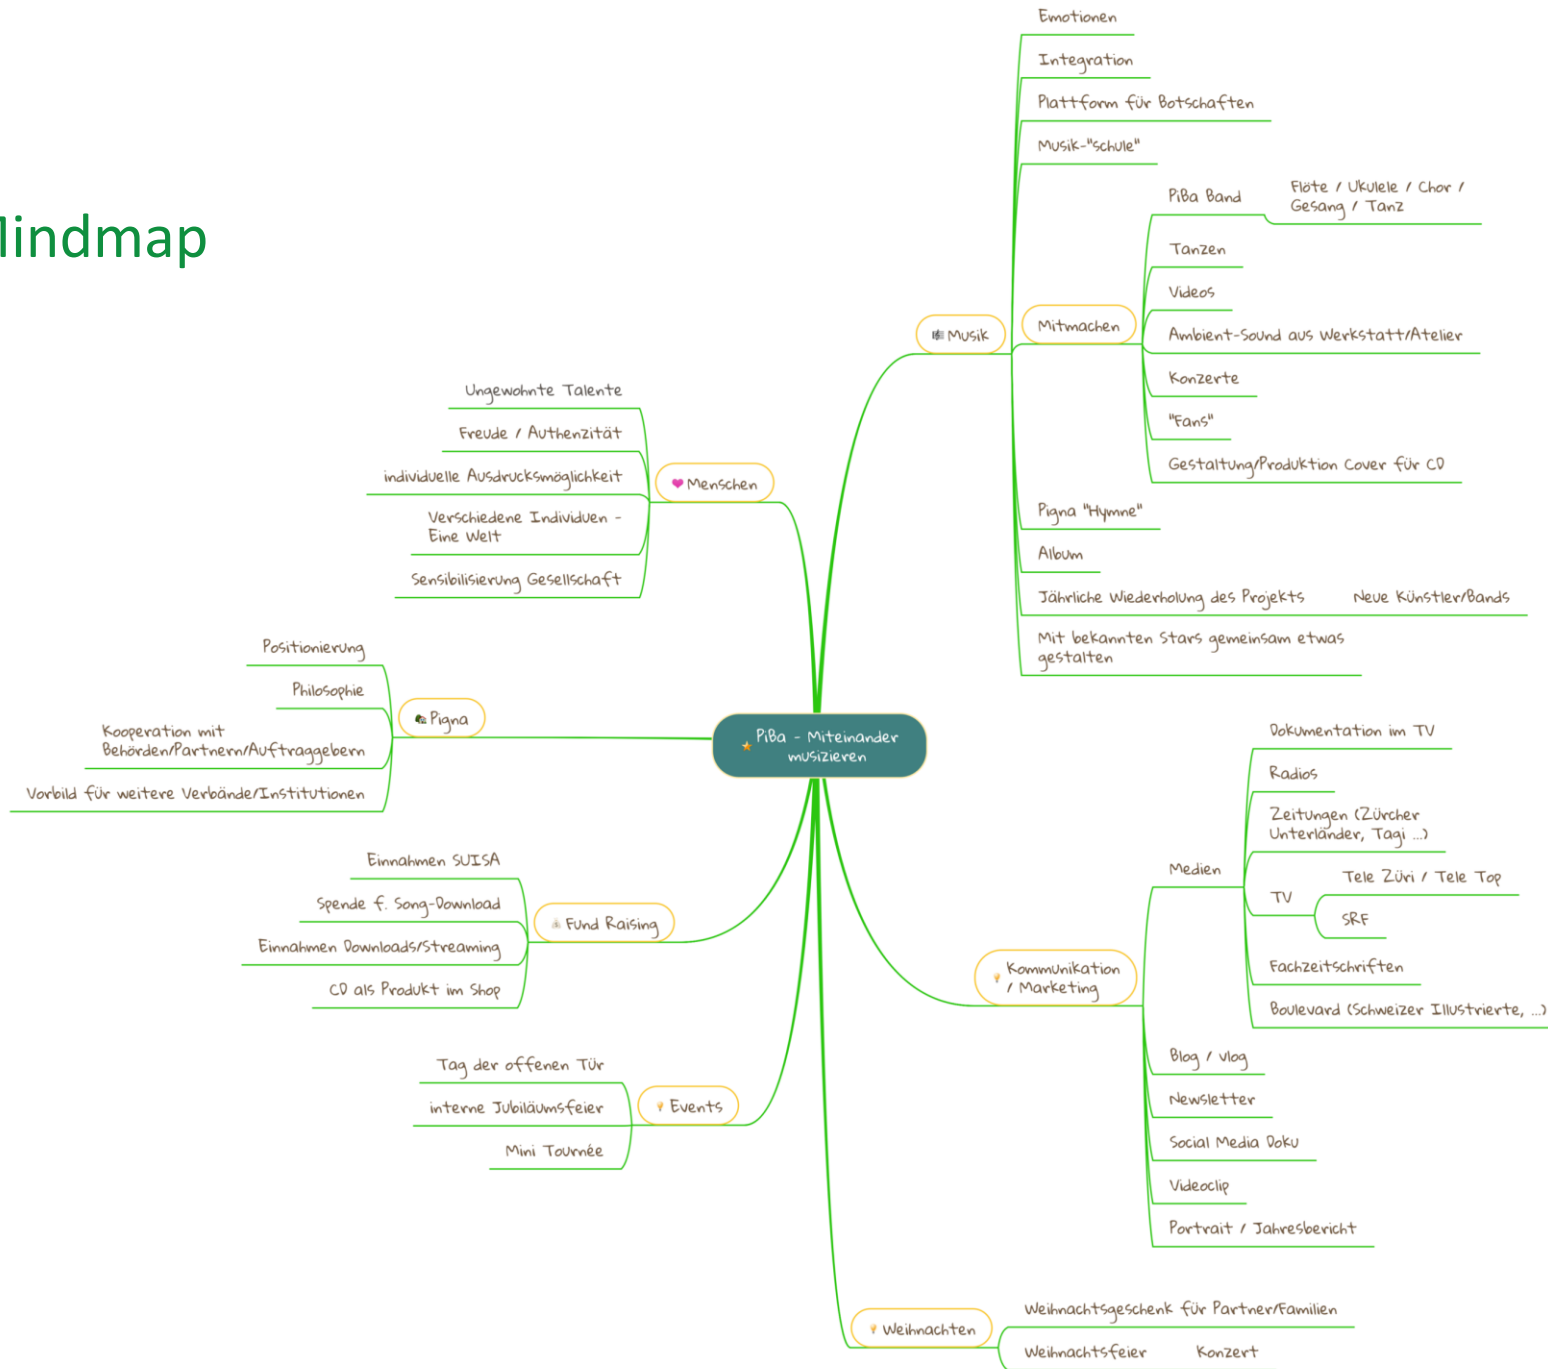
lindmap

PiBa - Miteinander musizieren

Musik

Emotionen

Integration

Plattform für Botschaften

Musik-"schule"

Mitmachen

PiBa Band

Flöte / Ukulele / Chor / Gesang / Tanz

Tanzen

Videos

Ambient-Sound aus Werkstatt/Atelier

Konzerte

"Fans"

Gestaltung/Produktion Cover für CD

Pigna "Hymne"

Album

Jährliche Wiederholung des Projekts

Neue Künstler/Bands

Mit bekannten Stars gemeinsam etwas gestalten

Menschen

Ungewohnte Talente

Freude / Authenzität

individuelle Ausdrucksmöglichkeit

Verschiedene Individuen - Eine Welt

Sensibilisierung Gesellschaft

Pigna

Positionierung

Philosophie

Kooperation mit Behörden/Partnern/Auftraggebern

Vorbild für weitere Verbände/Institutionen

Fund Raising

Einnahmen SUISA

Spende f. Song-Download

Einnahmen Downloads/Streaming

CD als Produkt im Shop

Events

Tag der offenen Tür

interne Jubiläumsfeier

Mini Tournée

Kommunikation / Marketing

Medien

Dokumentation im TV

Radios

Zeitungen (Zürcher Unterländer, Tagi ...)

TV

Tele Züri / Tele Top

SRF

Fachzeitschriften

Boulevard (Schweizer Illustrierte, ...)

Blog / vlog

Newsletter

Social Media Doku

Videoclip

Portrait / Jahresbericht

Weihnachten

Weihnachtsgeschenk für Partner/Familien

Weihnachtsfeier

Konzert